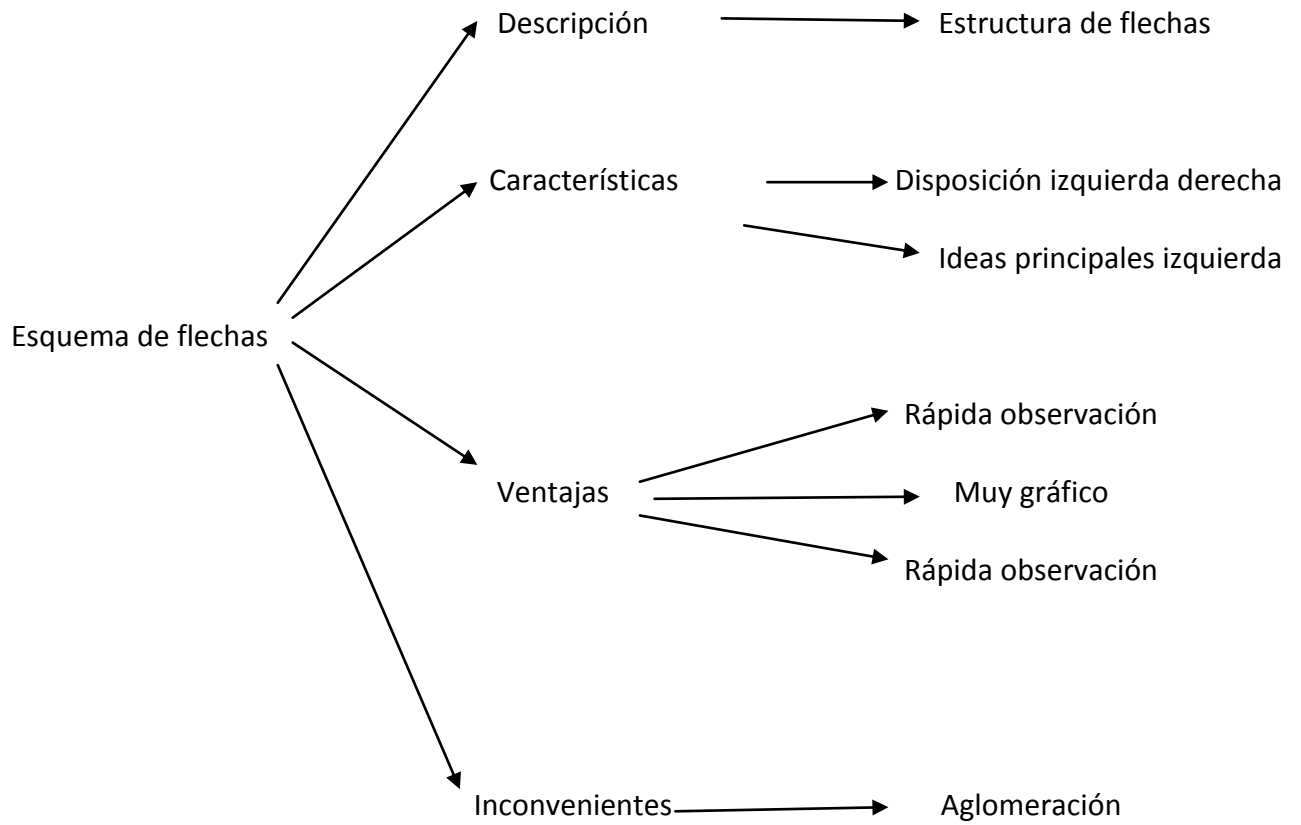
Esquema de flechas

Descripción
Estructura de flechas

Características
Disposición izquierda derecha
Ideas principales izquierda

Ventajas
Rápida observación
Muy gráfico
Rápida observación

Inconvenientes
Aglomeración